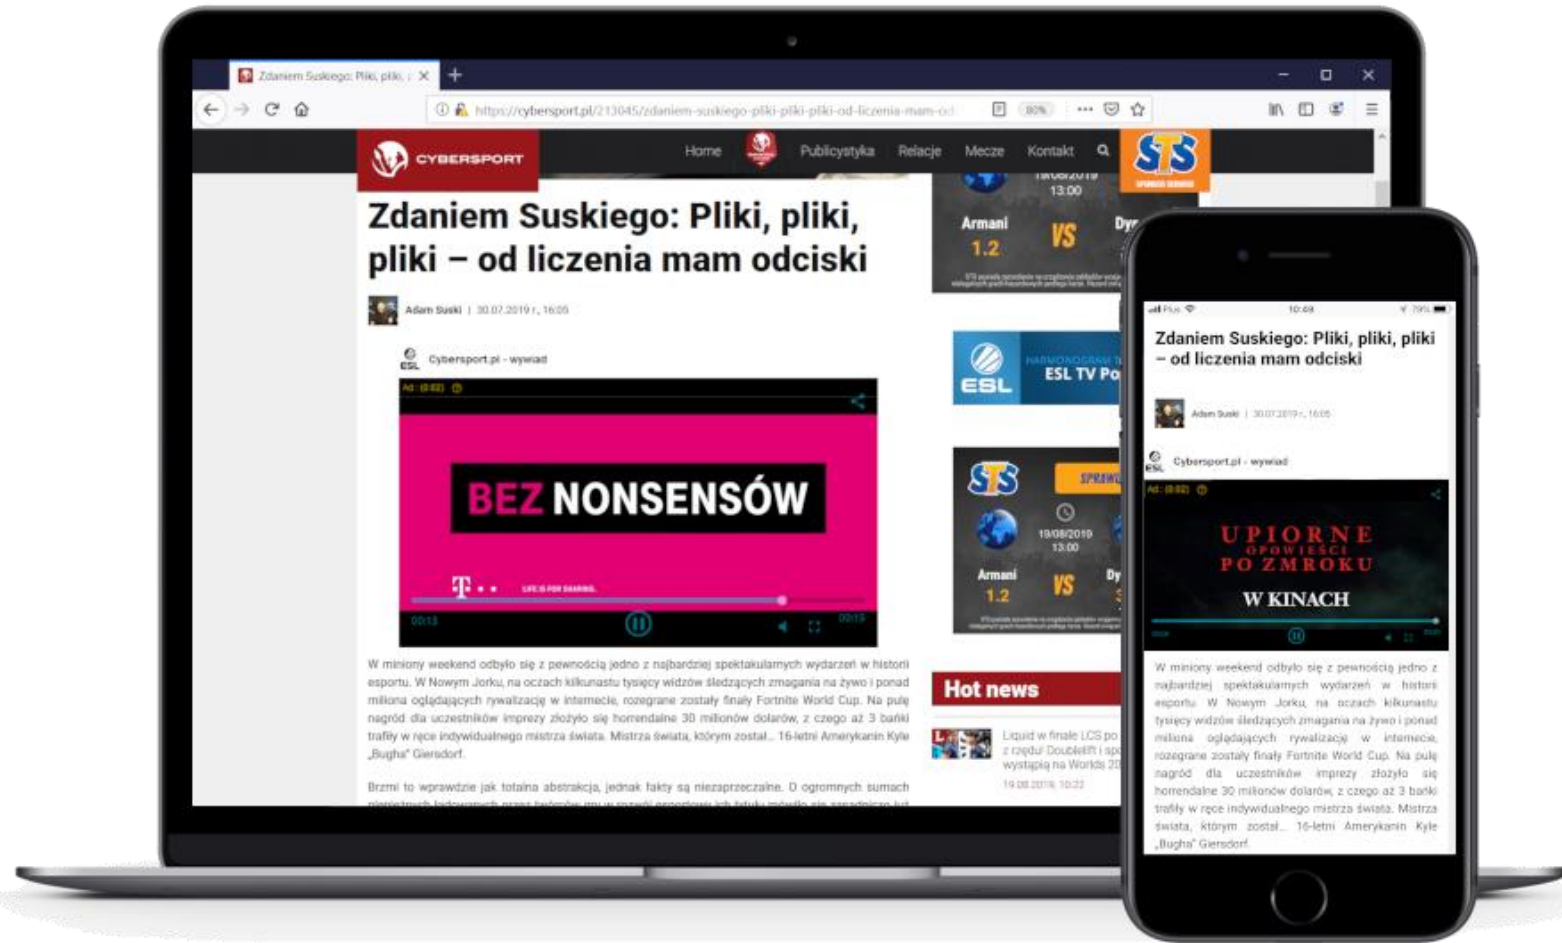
Zdaniem Suskiego: Pliki, pliki, ×

https://cybersport.pl/213045/zdaniem-suskiego-pliki-pliki-pliki-od-liczenia-mam-od

80%

CYBERSPORT

Home Publicystyka Relacje Mecze Kontakt

STS

Zdaniem Suskiego: Pliki, pliki, pliki – od liczenia mam odciski

Adam Suski | 30.07.2019 r., 16:05

Cybersport.pl - wywiad

Ad: (0:02)

BEZ NONSENSÓW

T

LIFE IS FOR SHARING.

00:13 00:15

W miniony weekend odbyło się z pewnością jedno z najbardziej spektakularnych wydarzeń w historii esportu. W Nowym Jorku, na oczach kilkunastu tysięcy widzów śledzących zmagania na żywo i ponad miliona oglądających rywalizację w internecie, rozegrane zostały finały Fortnite World Cup. Na pulę nagród dla uczestników imprezy złożyło się horrendalne 30 milionów dolarów, z czego aż 3 banki trafiły w ręce indywidualnego mistrza świata. Mistrza świata, którym został… 16-letni Amerykanin Kyle „Bugha" Giersdorf.

Brzmi to wprawdzie jak totalna abstrakcja, jednak fakty są niezaprzeczalne. O ogromnych sumach

13:00

Armani 1.2 VS Dy

ESL

HARMONOGRAM T
ESL TV Po

STS

19/08/2019 13:00

Armani 1.2 VS Dy

Hot news

Liquid w finale LCS po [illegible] z rzędu! Doublelift i sp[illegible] wystąpią na Worlds 20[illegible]

19.08.2019, 10:22

10:49

Zdaniem Suskiego: Pliki, pliki, pliki – od liczenia mam odciski

Adam Suski | 30.07.2019 r., 16:05

Cybersport.pl - wywiad

Ad: (0:02)

UPIORNE OPOWIEŚCI PO ZMROKU

W KINACH

W miniony weekend odbyło się z pewnością jedno z najbardziej spektakularnych wydarzeń w historii esportu. W Nowym Jorku, na oczach kilkunastu tysięcy widzów śledzących zmagania na żywo i ponad miliona oglądających rywalizację w internecie, rozegrane zostały finały Fortnite World Cup. Na pulę nagród dla uczestników imprezy złożyło się horrendalne 30 milionów dolarów, z czego aż 3 banki trafiły w ręce indywidualnego mistrza świata. Mistrza świata, którym został… 16-letni Amerykanin Kyle „Bugha" Giersdorf.